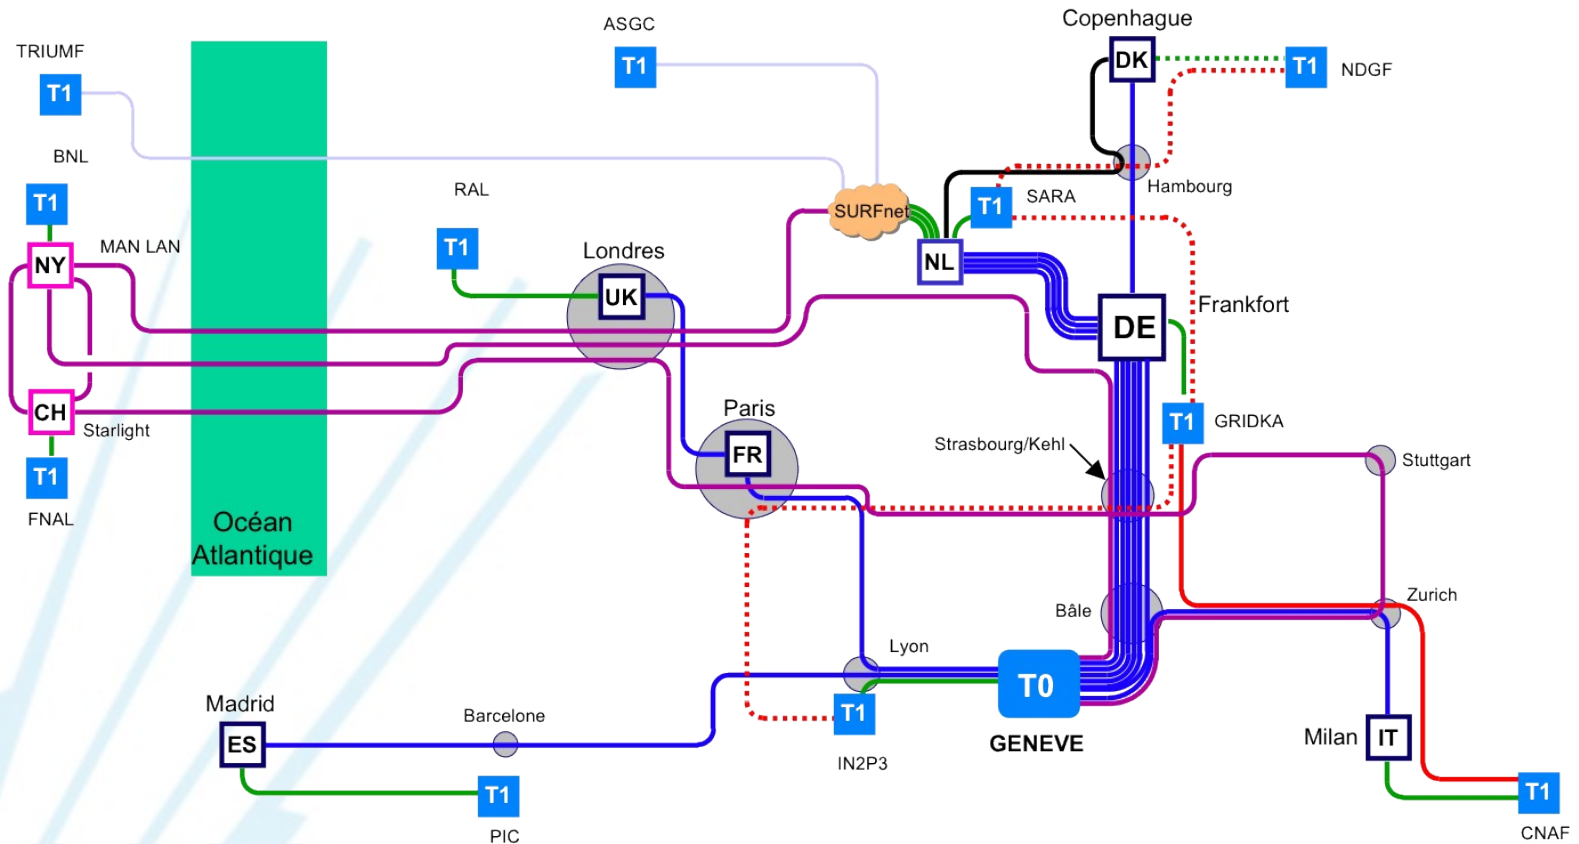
TRIUMF
T1
BNL
T1
MAN LAN
NY
CH
Starlight
T1
FNAL
Océan Atlantique
ASGC
T1
RAL
T1
Londres
UK
SURFnet
Copenhague
DK
T1
NDGF
Hambourg
T1
SARA
NL
DE
Frankfort
T1
GRIDKA
Paris
FR
Strasbourg/Kehl
Stuttgart
Zurich
Bâle
Lyon
T0
GENEVE
T1
IN2P3
Madrid
ES
Barcelone
T1
PIC
Milan
IT
T1
CNAF